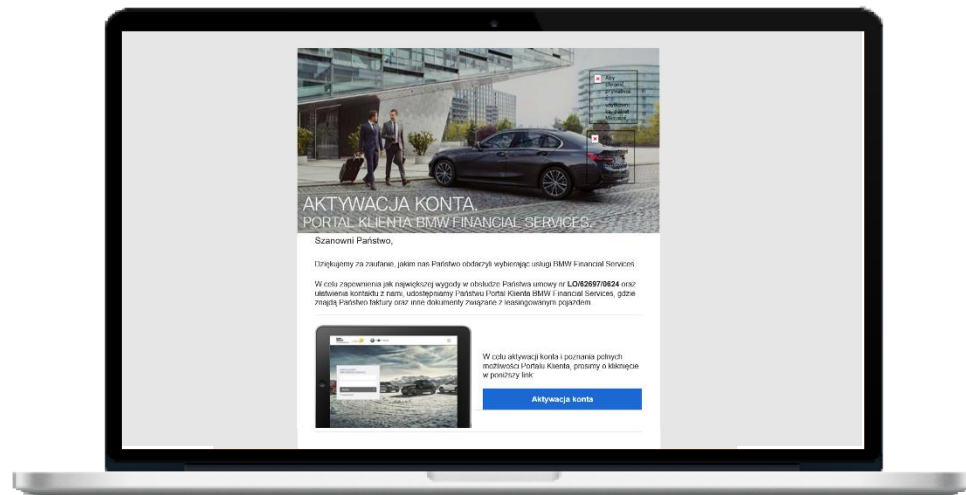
AKTYWACJA KONTA.
PORTAL KLIENTA BMW FINANCIAL SERVICES.

Szanowni Państwo,

Dziękujemy za zaufanie, jakim nas Państwo obdarzyli wybierając usługi BMW Financial Services.

W celu zapewnienia jak największej wygody w obsłudze Państwa umowy nr LO/62697/0624 oraz ułatwienia kontaktu z nami, udostępniamy Państwu Portal Klienta BMW Financial Services, gdzie znajdą Państwo faktury oraz inne dokumenty związane z leasingowanym pojazdem.

W celu aktywacji konta i poznania pełnych możliwości Portalu Klienta, prosimy o kliknięcie w poniższy link:

Aktywacja konta